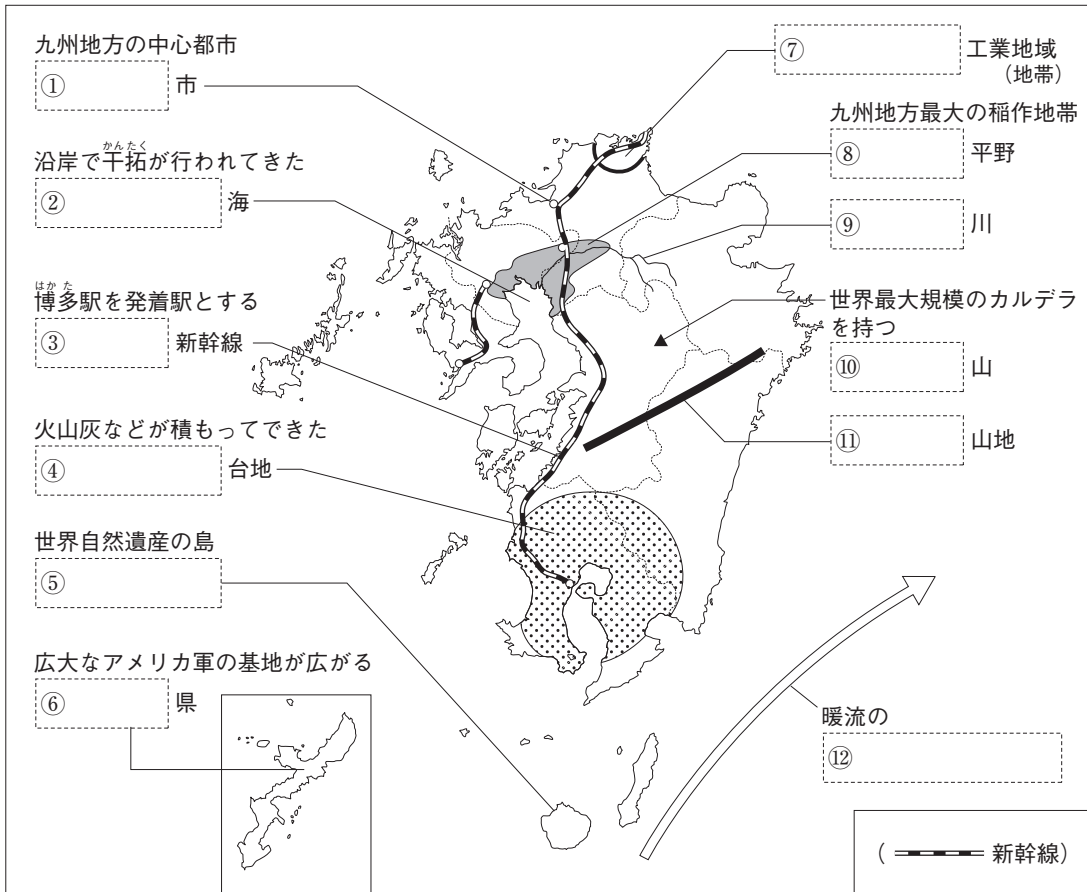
九州地方の中心都市
① 市

沿岸で干拓(かんたく)が行われてきた
② 海

博多(はかた)駅を発着駅とする
③ 新幹線

火山灰などが積もってできた
④ 台地

世界自然遺産の島
⑤

広大なアメリカ軍の基地が広がる
⑥ 県

⑦ 工業地域（地帯）

九州地方最大の稲作地帯
⑧ 平野

⑨ 川

世界最大規模のカルデラを持つ
⑩ 山

⑪ 山地

暖流の
⑫

（ 新幹線）